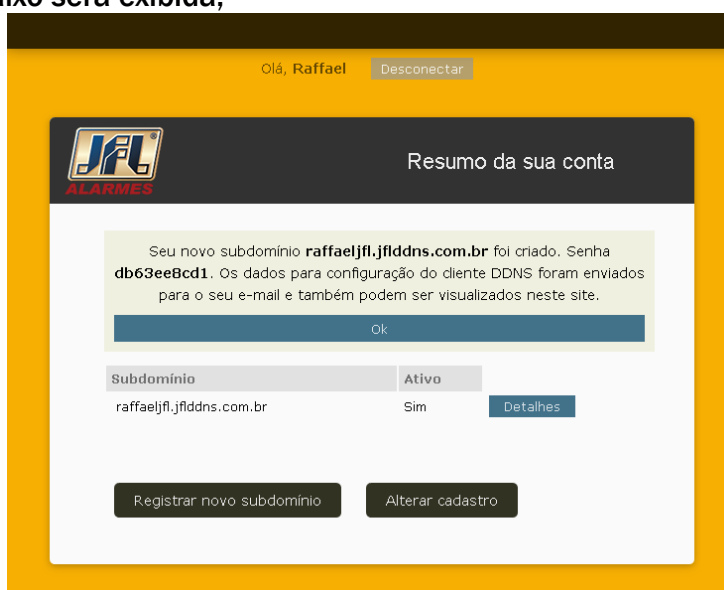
ixo será exibida;

Olá, Raffael Desconectar

JFL ALARMES

Resumo da sua conta

Seu novo subdomínio raffaeljfl.jflddns.com.br foi criado. Senha db63ee8cd1. Os dados para configuração do cliente DDNS foram enviados para o seu e-mail e também podem ser visualizados neste site.

Ok

| Subdomínio | Ativo | |
|---|---|---|
| raffaeljfl.jflddns.com.br | Sim | Detalhes |

Registrar novo subdomínio

Alterar cadastro